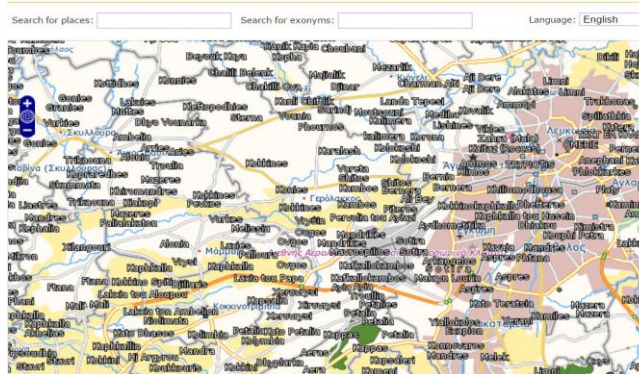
Search for places:
Search for exonyms:
Language: English

Deyerik Kaya
Choubani
Kapha
Mezarlik
Ali Dere
Limni
Kettidhes
Konnies
Chaliil Bolenk
Majialik
Gonies
Lakides
Kafzopodhies
Dijmar
Lando Tepesi
Ali Dere
Granides
Sterna
Yarkies
Rhoumas
Diyo Vounakia
Hoponia
Koloneli
Kaloneli
Trikakona
Kokkines
Karalash
Kokkines
Vorela
Kambos
Konies
Pervolia tou Ayiou
Mandres
Kephalia
Melesia
Ayios Dhometios
Mandres
Kokkinous
Xilangouri
Aloula
Kaphkalia
Pteres
Kaphkalla
Xerovlaki
Petalia
Kapsala
Petalis
Kato Dhromos
Kokkinos
Mandra
Kato Terissis
Asvres
Kambia
Kamaris
Melek
Stavri
Hliokona
Mandres